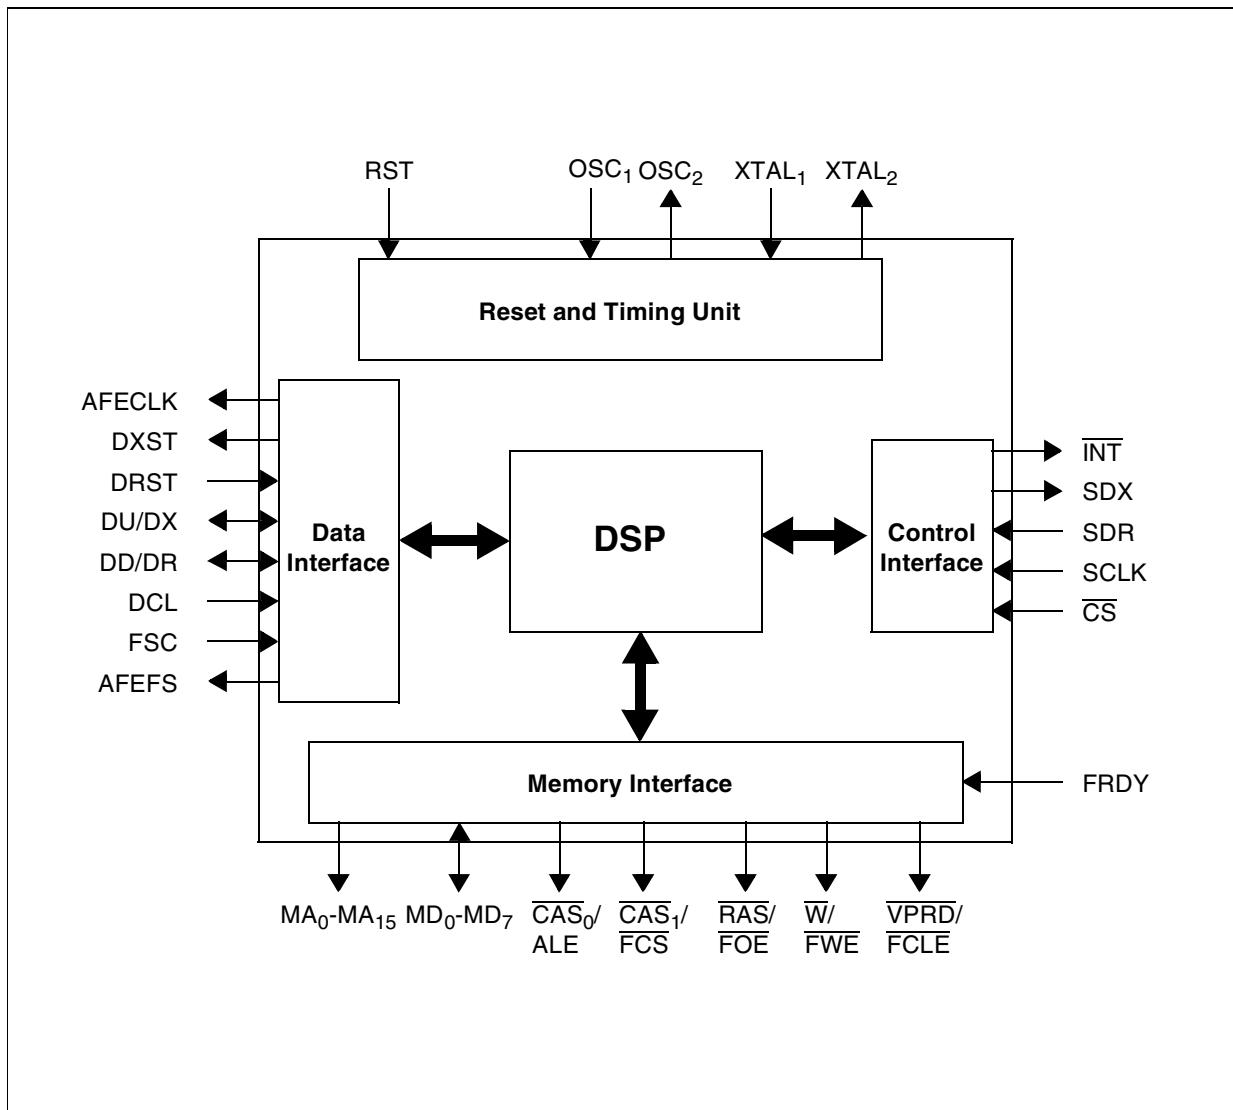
RST $OSC_1$ $OSC_2$ $XTAL_1$ $XTAL_2$

Reset and Timing Unit

AFECLK
DXST
DRST
DU/DX
DD/DR
DCL
FSC
AFEFS

Data Interface

DSP

Control Interface

$\overline{INT}$
SDX
SDR
SCLK
$\overline{CS}$

Memory Interface

FRDY

$MA_0$-$MA_{15}$ $MD_0$-$MD_7$ $\overline{CAS_0}$/ ALE $\overline{CAS_1}$/ $\overline{FCS}$ $\overline{RAS}$/ $\overline{FOE}$ $\overline{W}$/ $\overline{FWE}$ $\overline{VPRD}$/ $\overline{FCLE}$